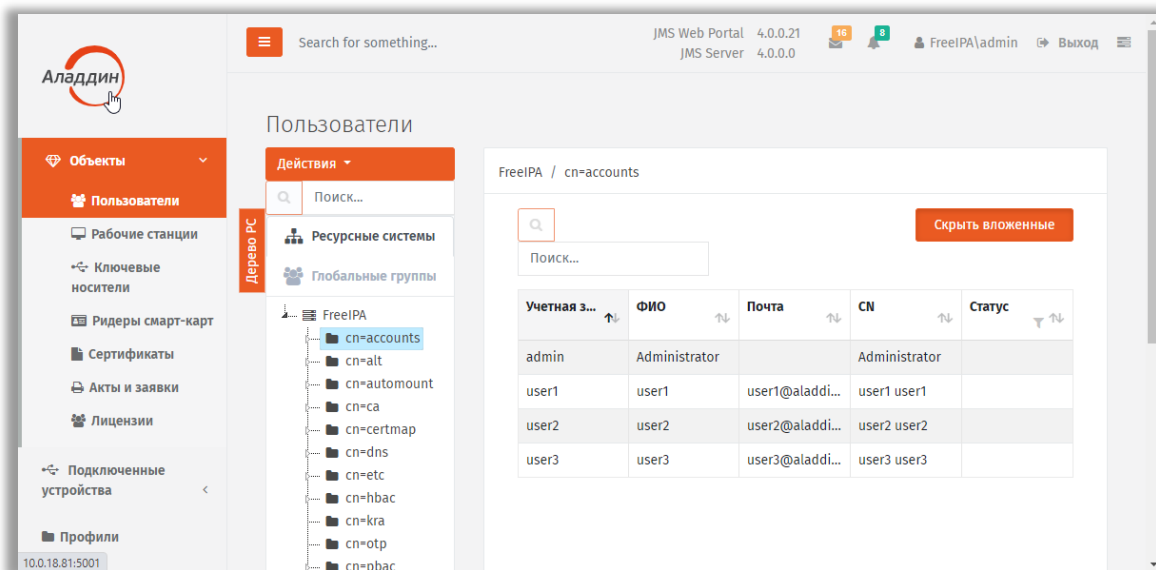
Аладдин

Search for something...

JMS Web Portal 4.0.0.21
JMS Server 4.0.0.0

16 8 FreeIPA\admin Выход

Объекты
Пользователи
Рабочие станции
Ключевые носители
Ридеры смарт-карт
Сертификаты
Акты и заявки
Лицензии
Подключенные устройства
Профили

10.0.18.81:5001

Пользователи

Действия
Поиск...
Дерево РС
Ресурсные системы
Глобальные группы

FreeIPA
cn=accounts
cn=alt
cn=automount
cn=ca
cn=certmap
cn=dns
cn=etc
cn=hbac
cn=kra
cn=otp
cn=pbac

FreeIPA / cn=accounts

Поиск...
Скрыть вложенные

| Учетная з... | ФИО | Почта | CN | Статус |
|---|---|---|---|---|
| admin | Administrator | | Administrator | |
| user1 | user1 | user1@aladdi... | user1 user1 | |
| user2 | user2 | user2@aladdi... | user2 user2 | |
| user3 | user3 | user3@aladdi... | user3 user3 | |